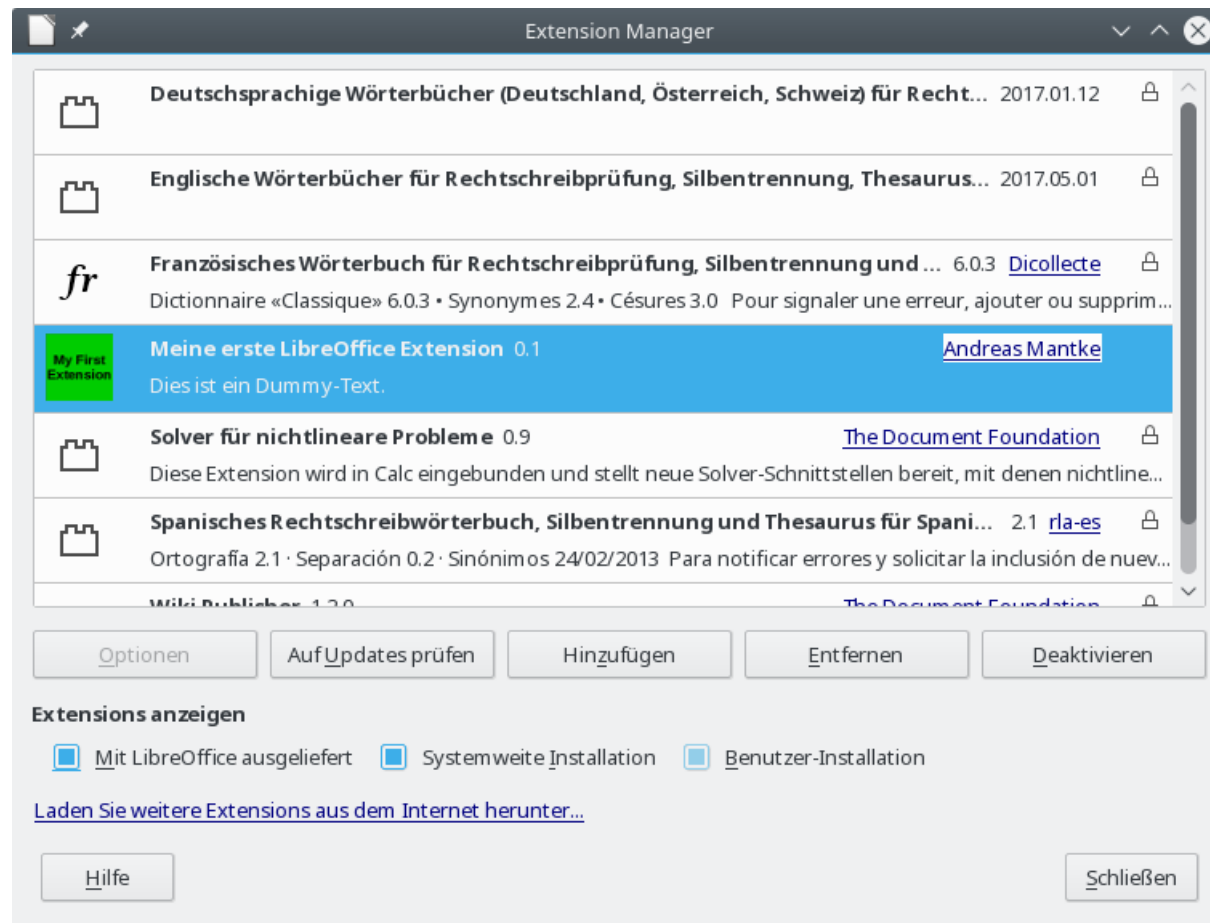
Extension Manager

Deutschsprachige Wörterbücher (Deutschland, Österreich, Schweiz) für Recht... 2017.01.12

Englische Wörterbücher für Rechtschreibprüfung, Silbentrennung, Thesaurus... 2017.05.01

fr
Französisches Wörterbuch für Rechtschreibprüfung, Silbentrennung und ... 6.0.3 Dicollecte
Dictionnaire «Classique» 6.0.3 • Synonymes 2.4 • Césures 3.0 Pour signaler une erreur, ajouter ou supprim...

My First Extension
Meine erste LibreOffice Extension 0.1 Andreas Mantke
Dies ist ein Dummy-Text.

Solver für nichtlineare Probleme 0.9 The Document Foundation
Diese Extension wird in Calc eingebunden und stellt neue Solver-Schnittstellen bereit, mit denen nichtline...

Spanisches Rechtschreibwörterbuch, Silbentrennung und Thesaurus für Spani... 2.1 rla-es
Ortografía 2.1 · Separación 0.2 · Sinónimos 24/02/2013 Para notificar errores y solicitar la inclusión de nuev...

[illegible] 1.2.0 The Document Foundation

Optionen | Auf Updates prüfen | Hinzufügen | Entfernen | Deaktivieren

Extensions anzeigen
Mit LibreOffice ausgeliefert Systemweite Installation Benutzer-Installation

Laden Sie weitere Extensions aus dem Internet herunter...

Hilfe Schließen